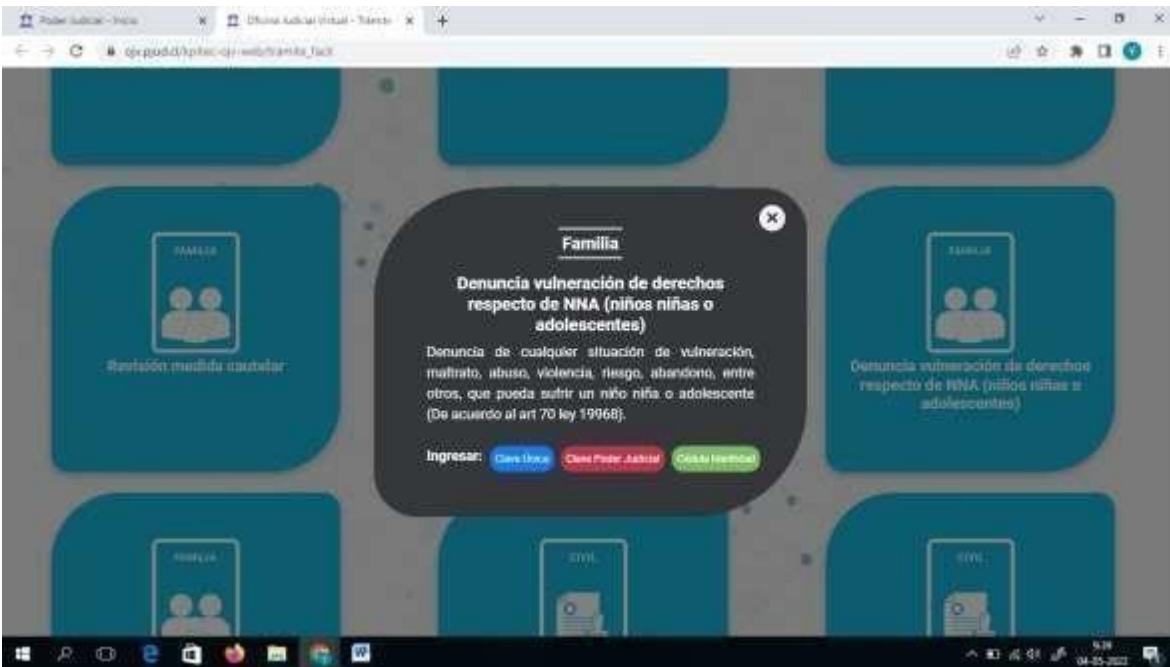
Poder Judicial - Inicio
Oficina Judicial Virtual - Trámite
ojv.pjud.cl/kpitec-ojv-web/tramite_facil

Familia

Denuncia vulneración de derechos respecto de NNA (niños niñas o adolescentes)

Denuncia de cualquier situación de vulneración, maltrato, abuso, violencia, riesgo, abandono, entre otros, que pueda sufrir un niño niña o adolescente (De acuerdo al art 70 ley 19968).

Ingresar: Clave Única Clave Poder Judicial Cédula Identidad

FAMILIA
Revisión medida cautelar

FAMILIA
Denuncia vulneración de derechos respecto de NNA (niños niñas o adolescentes)

FAMILIA

CIVIL

CIVIL

9:39
04-05-2022